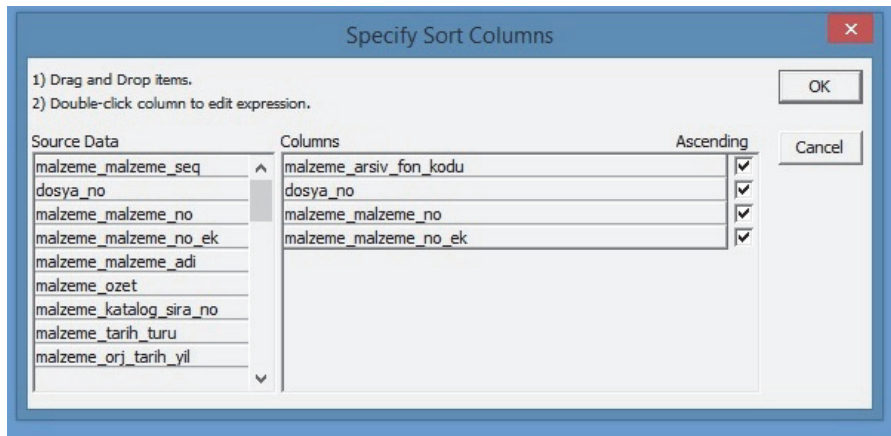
Specify Sort Columns

1) Drag and Drop items.
2) Double-click column to edit expression.

OK

Cancel

Source Data

malzeme_malzeme_seq
dosya_no
malzeme_malzeme_no
malzeme_malzeme_no_ek
malzeme_malzeme_adi
malzeme_ozet
malzeme_katalog_sira_no
malzeme_tarih_turu
malzeme_orj_tarih_yil

Columns

Ascending

| Columns | Ascending |
|---|---|
| malzeme_arsiv_fon_kodu | ☑ |
| dosya_no | ☑ |
| malzeme_malzeme_no | ☑ |
| malzeme_malzeme_no_ek | ☑ |